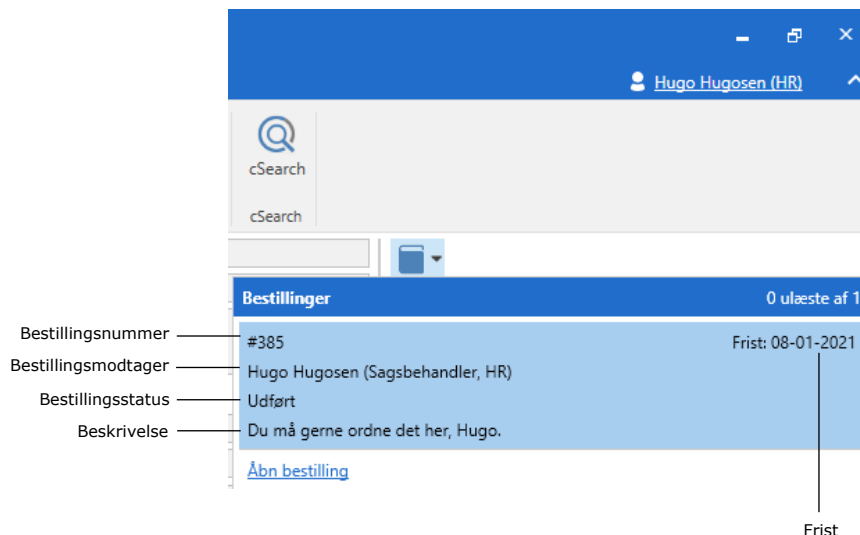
Hugo Hugosen (HR)

cSearch

cSearch

Bestillinger

0 ulæste af 1

Bestillingsnummer
#385
Frist: 08-01-2021

Bestillingsmodtager
Hugo Hugosen (Sagsbehandler, HR)

Bestillingsstatus
Udført

Beskrivelse
Du må gerne ordne det her, Hugo.

Åbn bestilling

Frist